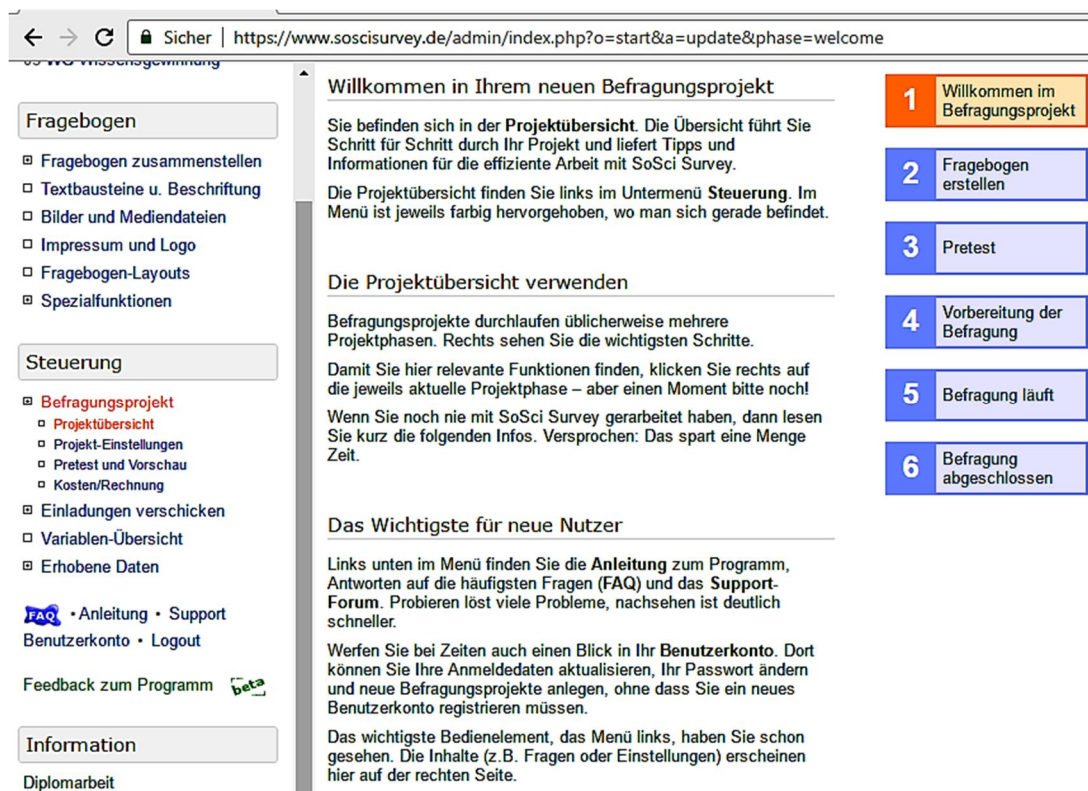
Sicher | https://www.soscisurvey.de/admin/index.php?o=start&a=update&phase=welcome

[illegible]

Fragebogen

Fragebogen zusammenstellen
Textbausteine u. Beschriftung
Bilder und Mediendateien
Impressum und Logo
Fragebogen-Layouts
Spezialfunktionen

Steuerung

Befragungsprojekt
Projektübersicht
Projekt-Einstellungen
Pretest und Vorschau
Kosten/Rechnung
Einladungen verschicken
Variablen-Übersicht
Erhobene Daten

FAQ • Anleitung • Support
Benutzerkonto • Logout

Feedback zum Programm beta

Information

Diplomarbeit

Willkommen in Ihrem neuen Befragungsprojekt

Sie befinden sich in der Projektübersicht. Die Übersicht führt Sie Schritt für Schritt durch Ihr Projekt und liefert Tipps und Informationen für die effiziente Arbeit mit SoSci Survey.

Die Projektübersicht finden Sie links im Untermenü Steuerung. Im Menü ist jeweils farbig hervorgehoben, wo man sich gerade befindet.

Die Projektübersicht verwenden

Befragungsprojekte durchlaufen üblicherweise mehrere Projektphasen. Rechts sehen Sie die wichtigsten Schritte.

Damit Sie hier relevante Funktionen finden, klicken Sie rechts auf die jeweils aktuelle Projektphase – aber einen Moment bitte noch!

Wenn Sie noch nie mit SoSci Survey gerarbeitet haben, dann lesen Sie kurz die folgenden Infos. Versprochen: Das spart eine Menge Zeit.

Das Wichtigste für neue Nutzer

Links unten im Menü finden Sie die Anleitung zum Programm, Antworten auf die häufigsten Fragen (FAQ) und das Support-Forum. Probieren löst viele Probleme, nachsehen ist deutlich schneller.

Werfen Sie bei Zeiten auch einen Blick in Ihr Benutzerkonto. Dort können Sie Ihre Anmeldedaten aktualisieren, Ihr Passwort ändern und neue Befragungsprojekte anlegen, ohne dass Sie ein neues Benutzerkonto registrieren müssen.

Das wichtigste Bedienelement, das Menü links, haben Sie schon gesehen. Die Inhalte (z.B. Fragen oder Einstellungen) erscheinen hier auf der rechten Seite.

1 Willkommen im Befragungsprojekt
2 Fragebogen erstellen
3 Pretest
4 Vorbereitung der Befragung
5 Befragung läuft
6 Befragung abgeschlossen